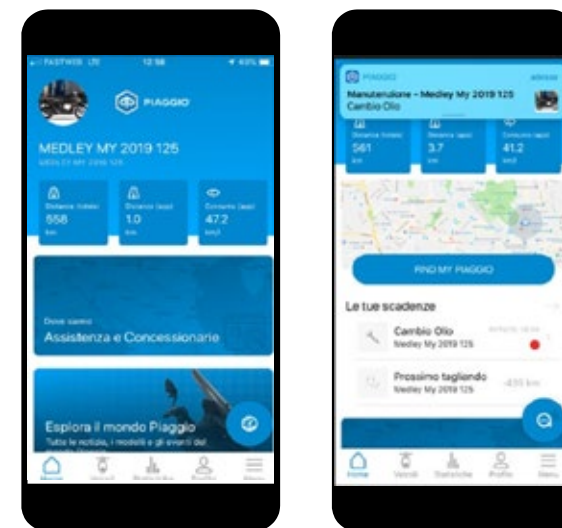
FASTWEB LTE 12:58 43%

PIAGGIO

MEDLEY MY 2019 125

MEDLEY MY 2019 125

Distanza totale 558 km

Distanza (app) 1.0 km

Consumo (app) 47.2 km/l

Dove siamo

Assistenza e Concessionarie

Esplora il mondo Piaggio

Tutte le notizie, i modelli e gli eventi del

PIAGGIO adesso

Manutenzione - Medley My 2019 125

Cambio Olio

Distanza totale 561 km

Distanza (app) 3.7 km

Consumo (app) 41.2 km/l

FIND MY PIAGGIO

Le tue scadenze

Cambio Olio

Medley My 2019 125

Prossimo tagliando

Medley My 2019 125

-435 km

Home Veicoli Statistiche Profilo Menu